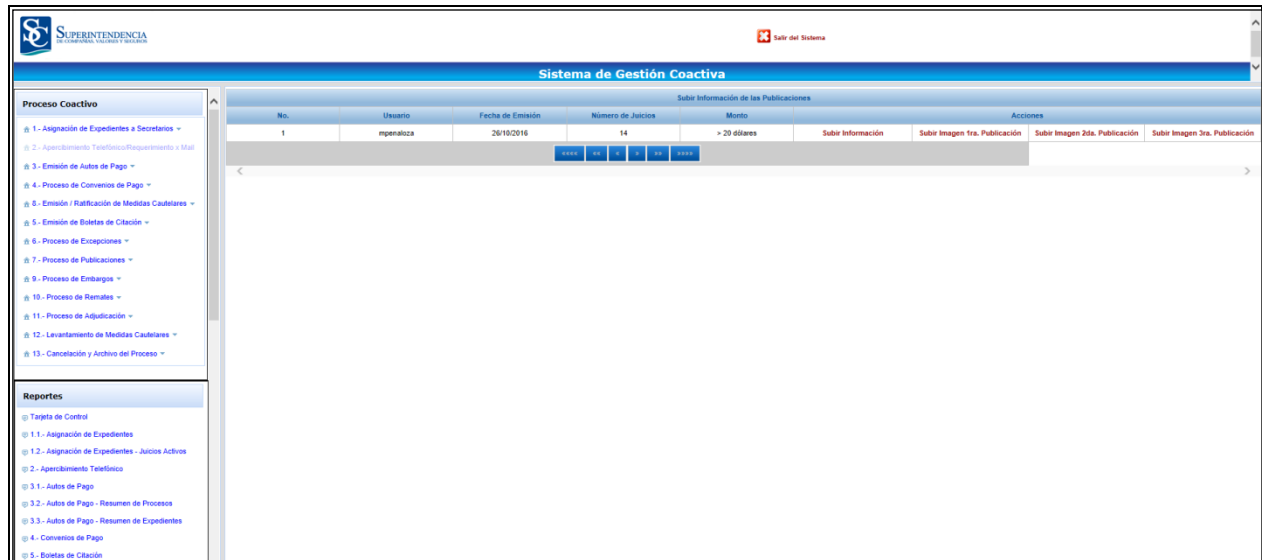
SUPERINTENDENCIA
DE COMPAÑÍAS, VALORES Y SEGUROS

Salir del Sistema

Sistema de Gestión Coactiva

Proceso Coactivo

1 - Asignación de Expedientes a Secretarios
2 - Apercibimiento Telefónico/Requerimiento x Mail
3 - Emisión de Autos de Pago
4 - Proceso de Convenios de Pago
5 - Emisión / Ratificación de Medidas Cautelares
5 - Emisión de Boletas de Citación
6 - Proceso de Excepciones
7 - Proceso de Publicaciones
9 - Proceso de Embargos
10 - Proceso de Remates
11 - Proceso de Adjudicación
12.- Levantamiento de Medidas Cautelares
13 - Cancelación y Archivo del Proceso

Reportes

Tarjeta de Control
1.1.- Asignación de Expedientes
1.2.- Asignación de Expedientes - Juicios Activos
2.- Apercibimiento Telefónico
3.1.- Autos de Pago
3.2.- Autos de Pago - Resumen de Procesos
3.3.- Autos de Pago - Resumen de Expedientes
4.- Convenios de Pago
5.- Boletas de Citación

Subir Información de las Publicaciones

| No. | Usuario | Fecha de Emisión | Número de Juicios | Monto | Acciones | | | |
|---|---|---|---|---|---|---|---|---|
| 1 | mpenaloza | 26/10/2016 | 14 | > 20 dólares | Subir Información | Subir Imagen 1ra. Publicación | Subir Imagen 2da. Publicación | Subir Imagen 3ra. Publicación |

<<<< << < > >> >>>>